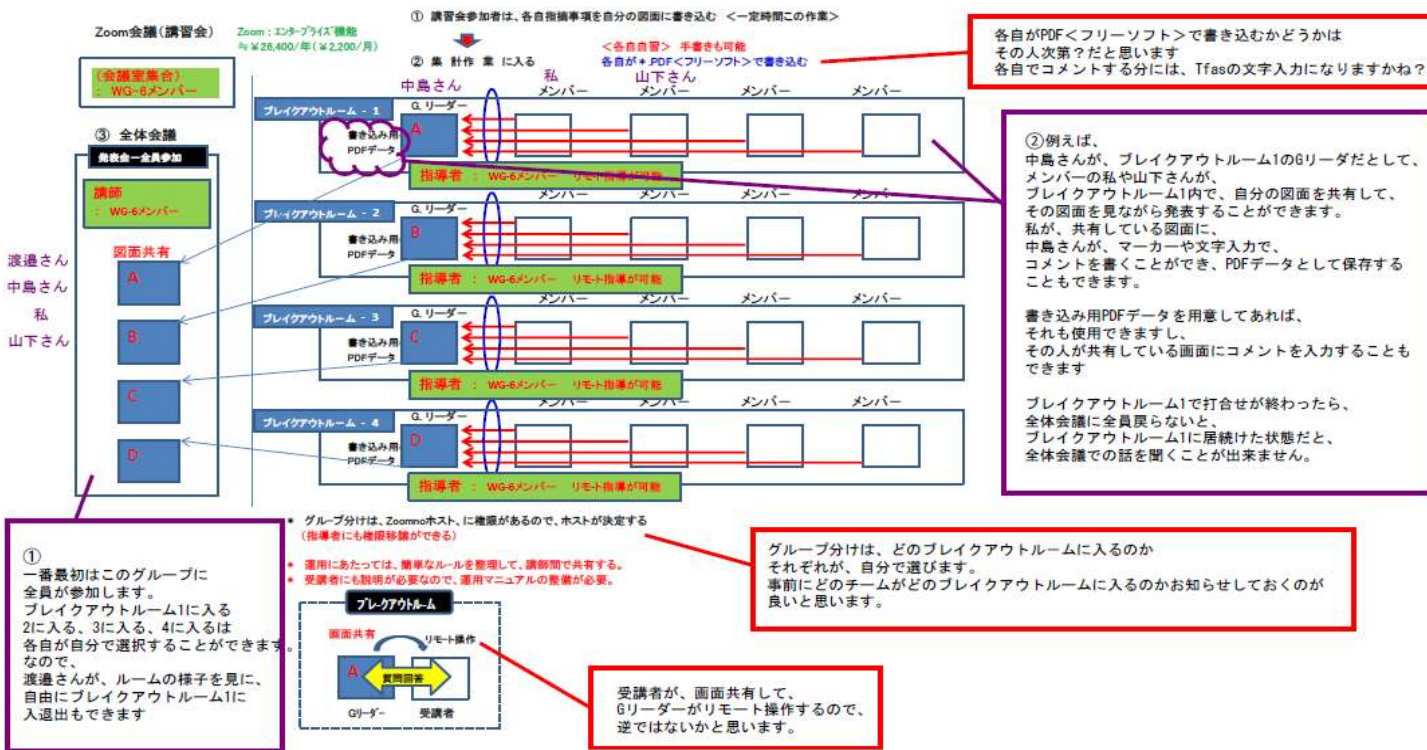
Zoom会議（講習会）

Zoom：エンタープライズ機能
≒￥26,400/年（￥2,200/月）

① 講習会参加者は、各自指摘事項を自分の図面に書き込む ＜一定時間この作業＞

② 集 計作 業 に入る

＜各自自習＞ 手書きも可能
各自が＊.PDF＜フリーソフト＞で書き込む

各自がPDF＜フリーソフト＞で書き込むかどうかは
その人次第？だと思います
各自でコメントする分には、Tfasの文字入力になりますかね？

（会議室集合）
： WG-6メンバー

③ 全体会議

発表会ー全員参加

講師
： WG-6メンバー

図面共有

A

B

C

D

渡邉さん
中島さん
私
山下さん

中島さん
私
山下さん

G.リーダー
メンバー
メンバー
メンバー
メンバー

ブレイクアウトルーム - 1
書き込み用
PDFデータ
A
指導者 ： WG-6メンバー リモート指導が可能

ブレイクアウトルーム - 2
G.リーダー
メンバー
書き込み用
PDFデータ
B
指導者 ： WG-6メンバー リモート指導が可能

メンバー メンバー メンバー メンバー
ブレイクアウトルーム - 3
G.リーダー
書き込み用
PDFデータ
C
指導者 ： WG-6メンバー リモート指導が可能

メンバー メンバー メンバー メンバー
ブレイクアウトルーム - 4
G.リーダー
書き込み用
PDFデータ
D
指導者 ： WG-6メンバー リモート指導が可能

②例えば、
中島さんが、ブレイクアウトルーム1のGリーダだとして、
メンバーの私や山下さんが、
ブレイクアウトルーム1内で、自分の図面を共有して、
その図面を見ながら発表することができます。
私が、共有している図面に、
中島さんが、マーカーや文字入力で、
コメントを書くことができ、PDFデータとして保存する
こともできます。

書き込み用PDFデータを用意してあれば、
それも使用できますし、
その人が共有している画面にコメントを入力することも
できます

ブレイクアウトルーム1で打合せが終わったら、
全体会議に全員戻らないと、
ブレイクアウトルーム1に居続けた状態だと、
全体会議での話を聞くことが出来ません。

＊ グループ分けは、Zoomnoホスト、に権限があるので、ホストが決定する
（指導者にも権限移譲ができる）

＊ 運用にあたっては、簡単なルールを整理して、講師間で共有する。
＊ 受講者にも説明が必要なので、運用マニュアルの整備が必要。

グループ分けは、どのブレイクアウトルームに入るのか
それぞれが、自分で選びます。
事前にどのチームがどのブレイクアウトルームに入るのかお知らせしておくのが
良いと思います。

①
一番最初はこのグループに
全員が参加します。
ブレイクアウトルーム1に入る
2に入る、3に入る、4に入るは
各自が自分で選択することができます。
なので、
渡邉さんが、ルームの様子を見に、
自由にブレイクアウトルーム1に
入退出もできます

ブレークアウトルーム
画面共有
リモート操作
A
質問回答
Gリーダー
受講者

受講者が、画面共有して、
Gリーダーがリモート操作するので、
逆ではないかと思います。